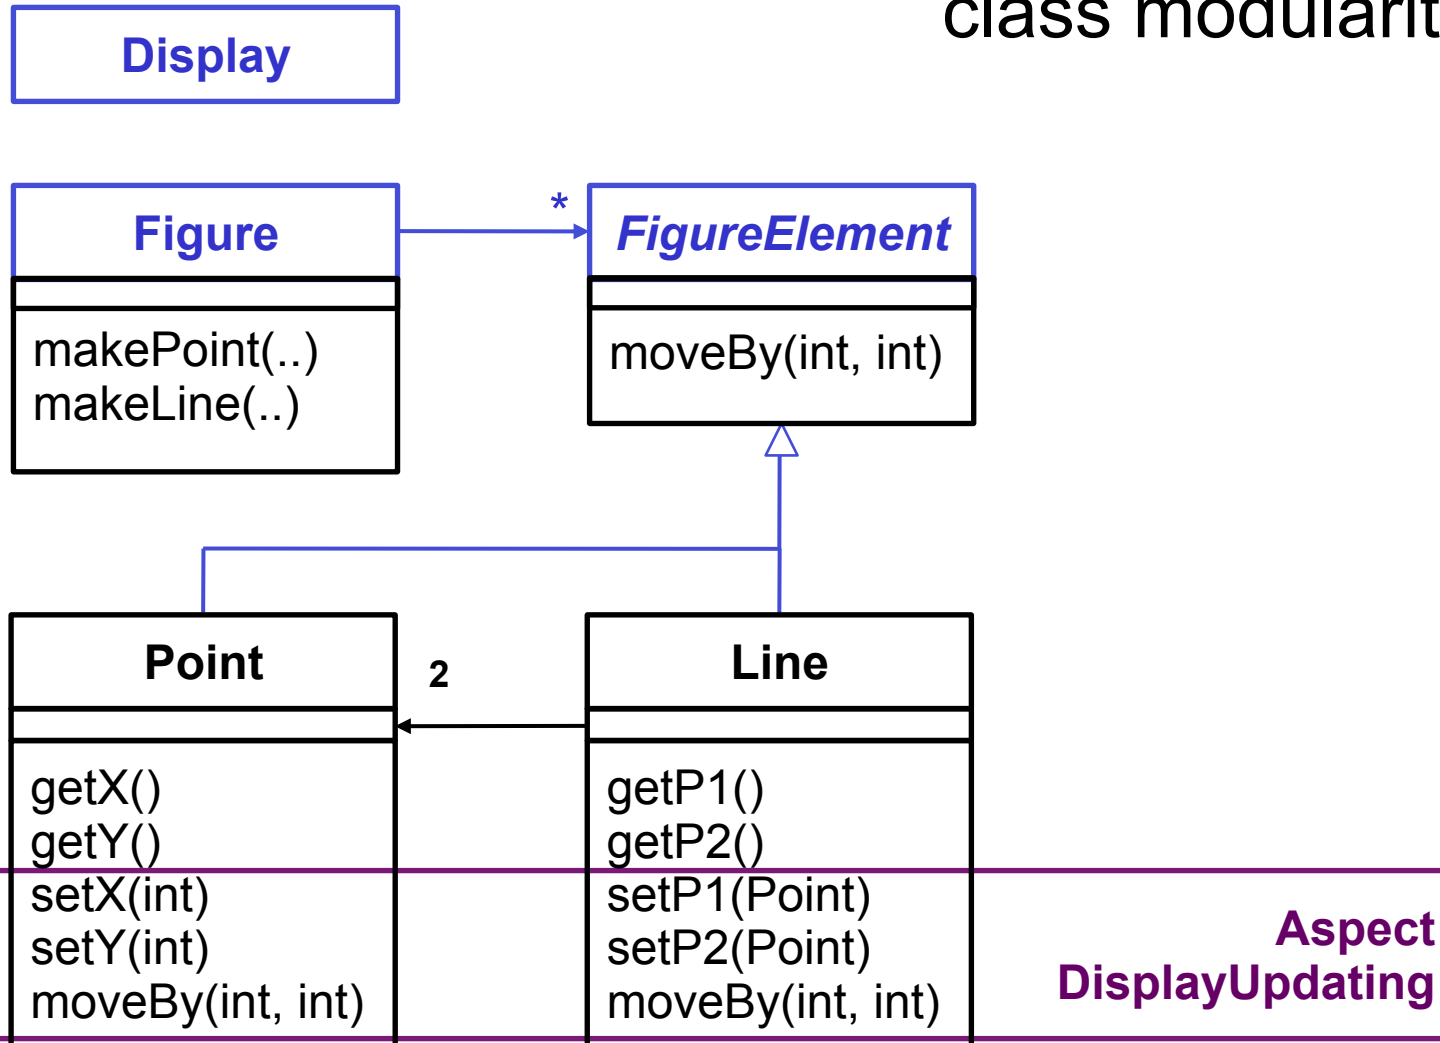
class modularit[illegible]

Display

Figure

makePoint(..)
makeLine(..)

*

FigureElement

moveBy(int, int)

Point

2

Line

getX()
getY()
setX(int)
setY(int)
moveBy(int, int)

getP1()
getP2()
setP1(Point)
setP2(Point)
moveBy(int, int)

Aspect
DisplayUpdating